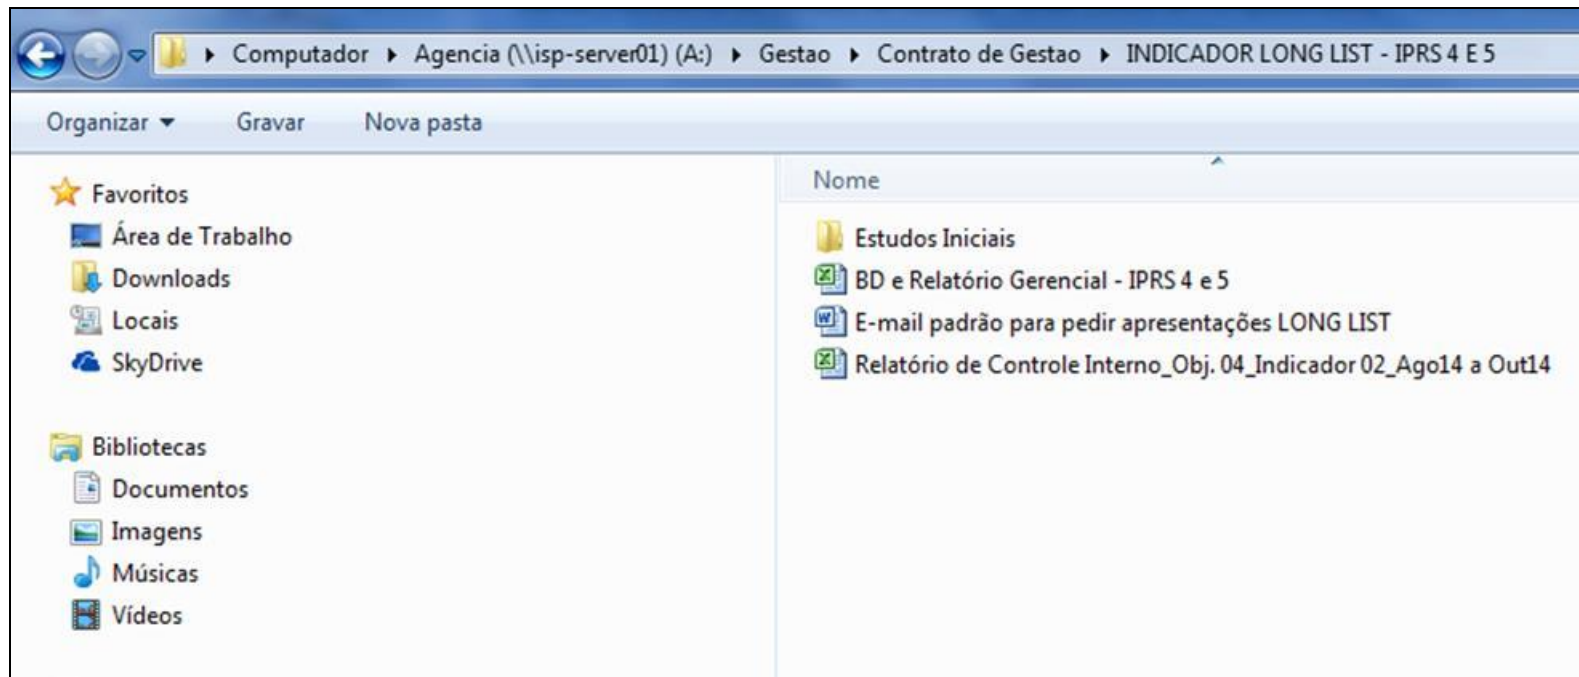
▸ Computador ▸ Agencia (\\isp-server01) (A:) ▸ Gestao ▸ Contrato de Gestao ▸ INDICADOR LONG LIST - IPRS 4 E 5

Organizar ▾ Gravar Nova pasta

Favoritos
Área de Trabalho
Downloads
Locais
SkyDrive

Bibliotecas
Documentos
Imagens
Músicas
Vídeos

Nome

Estudos Iniciais
BD e Relatório Gerencial - IPRS 4 e 5
E-mail padrão para pedir apresentações LONG LIST
Relatório de Controle Interno_Obj. 04_Indicador 02_Ago14 a Out14